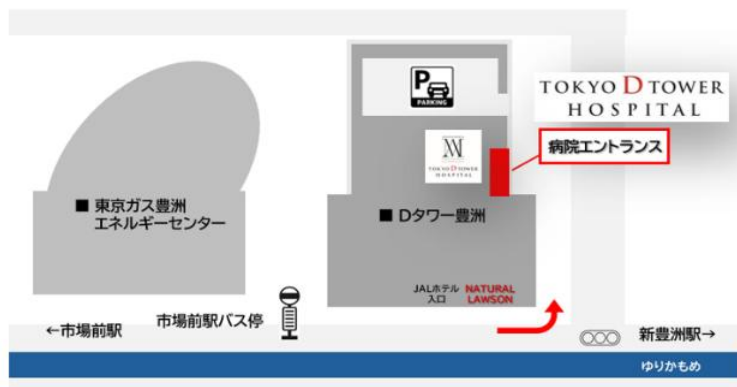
P
PARKING

TOKYO D TOWER
HOSPITAL

病院エントランス

TOKYO D TOWER
HOSPITAL

■ 東京ガス豊洲
エネルギーセンター

■ Dタワー豊洲

JALホテル
入口

NATURAL
LAWSON

←市場前駅

市場前駅バス停

新豊洲駅→

ゆりかもめ